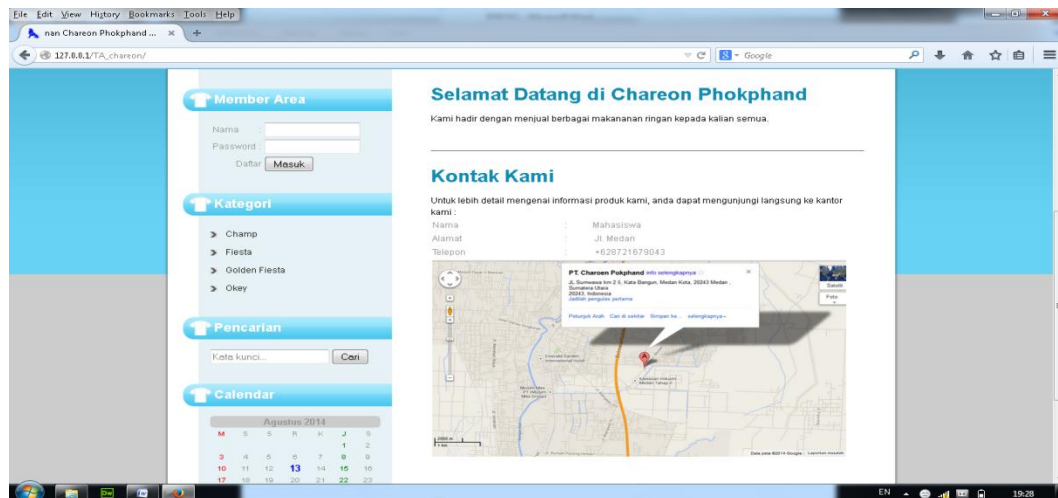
File Edit View History Bookmarks Tools Help

nan Chareon Phokphand ... ×

127.0.0.1/TA_chareon/

Google

Member Area

Nama :
Password :
Daftar Masuk

Kategori

Champ
Fiesta
Golden Fiesta
Okey

Pencarian

Kata kunci... Cari

Calendar

Agustus 2014

| M | S | S | R | K | J | S |
|---|---|---|---|---|---|---|
| | | | | | 1 | 2 |
| 3 | 4 | 5 | 6 | 7 | 8 | 9 |
| 10 | 11 | 12 | 13 | 14 | 15 | 16 |
| 17 | 18 | 19 | 20 | 21 | 22 | 23 |

Selamat Datang di Chareon Phokphand

Kami hadir dengan menjual berbagai makananan ringan kepada kalian semua.

Kontak Kami

Untuk lebih detail mengenai informasi produk kami, anda dapat mengunjungi langsung ke kantor kami :

Nama : Mahasiswa
Alamat : Jl. Medan
Telepon : +628721679043

PT. Charoen Pokphand info selengkapnya
Jl. Sumwawa km 2.5, Kota Bangun, Medan Kota, 20243 Medan, Sumatera Utara 20243, Indonesia
Jadilah pengulas pertama
Petunjuk Arah Cari di sekitar Simpan ke... selengkapnya »

Satelit
Foto

Data peta ©2014 Google Laporkan masalah

EN 19:28